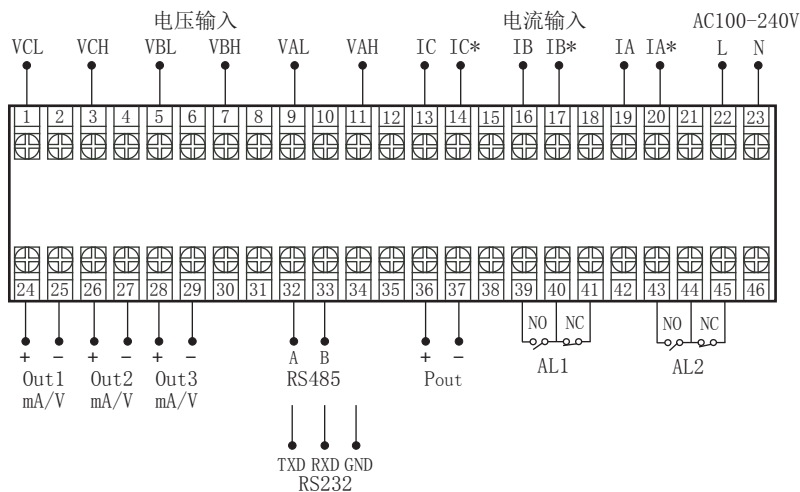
电压输入

电流输入

AC100-240V

VCL VCH VBL VBH VAL VAH IC IC* IB IB* IA IA* L N

1 2 3 4 5 6 7 8 9 10 11 12 13 14 15 16 17 18 19 20 21 22 23

24 25 26 27 28 29 30 31 32 33 34 35 36 37 38 39 40 41 42 43 44 45 46

NO NC NO NC

+ − + − + −

Out1 mA/V

Out2 mA/V

Out3 mA/V

A B

RS485

+ −

Pout

AL1

AL2

TXD RXD GND

RS232